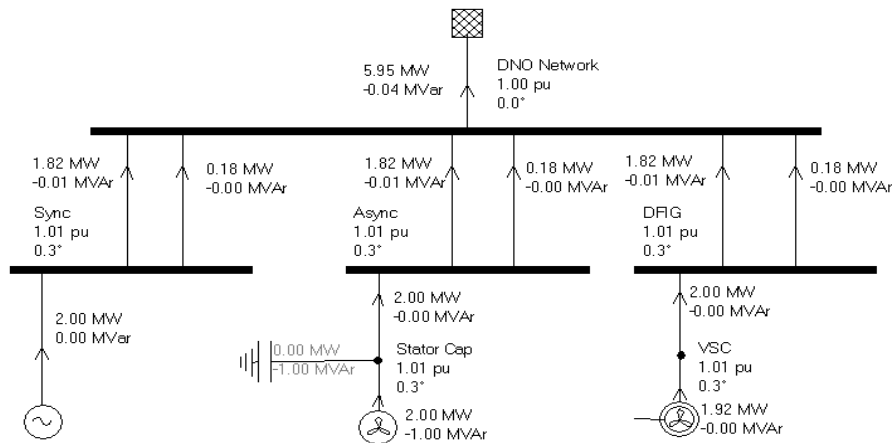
5.95 MW
-0.04 MVar

DNO Network
1.00 pu
0.0°

1.82 MW
-0.01 MVAr

0.18 MW
-0.00 MVAr

Sync
1.01 pu
0.3°

1.82 MW
-0.01 MVAr

0.18 MW
-0.00 MVAr

Async
1.01 pu
0.3°

1.82 MW
-0.01 MVAr

0.18 MW
-0.00 MVAr

DFIG
1.01 pu
0.3°

2.00 MW
0.00 MVar

2.00 MW
-0.00 MVAr

0.00 MW
-1.00 MVAr

Stator Cap
1.01 pu
0.3°

2.00 MW
-1.00 MVAr

2.00 MW
-0.00 MVAr

VSC
1.01 pu
0.3°

1.92 MW
-0.00 MVAr